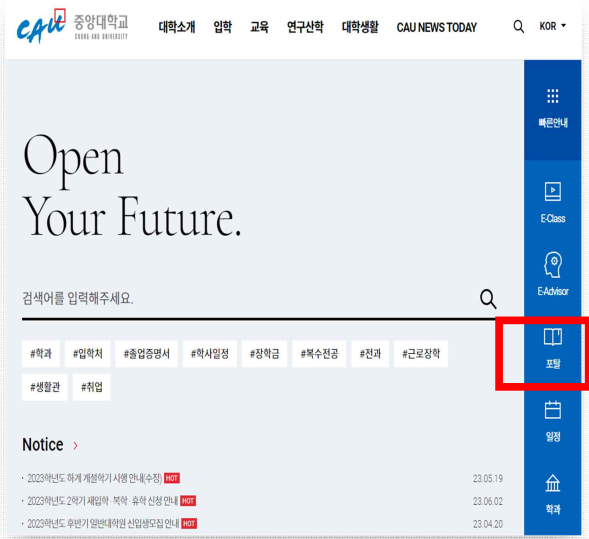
CAU 중앙대학교 CHUNG ANG UNIVERSITY

대학소개 입학 교육 연구산학 대학생활 CAU NEWS TODAY KOR

빠른안내

E-Class

E-Advisor

포탈

일정

학과

Open Your Future.

검색어를 입력해주세요.

#학과 #입학처 #졸업증명서 #학사일정 #장학금 #복수전공 #전과 #근로장학 #생활관 #취업

Notice >

· 2023학년도 하계 계절학기 시행 안내(수정) HOT 23.05.19

· 2023학년도 2학기 재입학 · 복학 · 휴학 신청 안내 HOT 23.06.02

· 2023학년도 후반기 일반대학원 신입생모집 안내 HOT 23.04.20